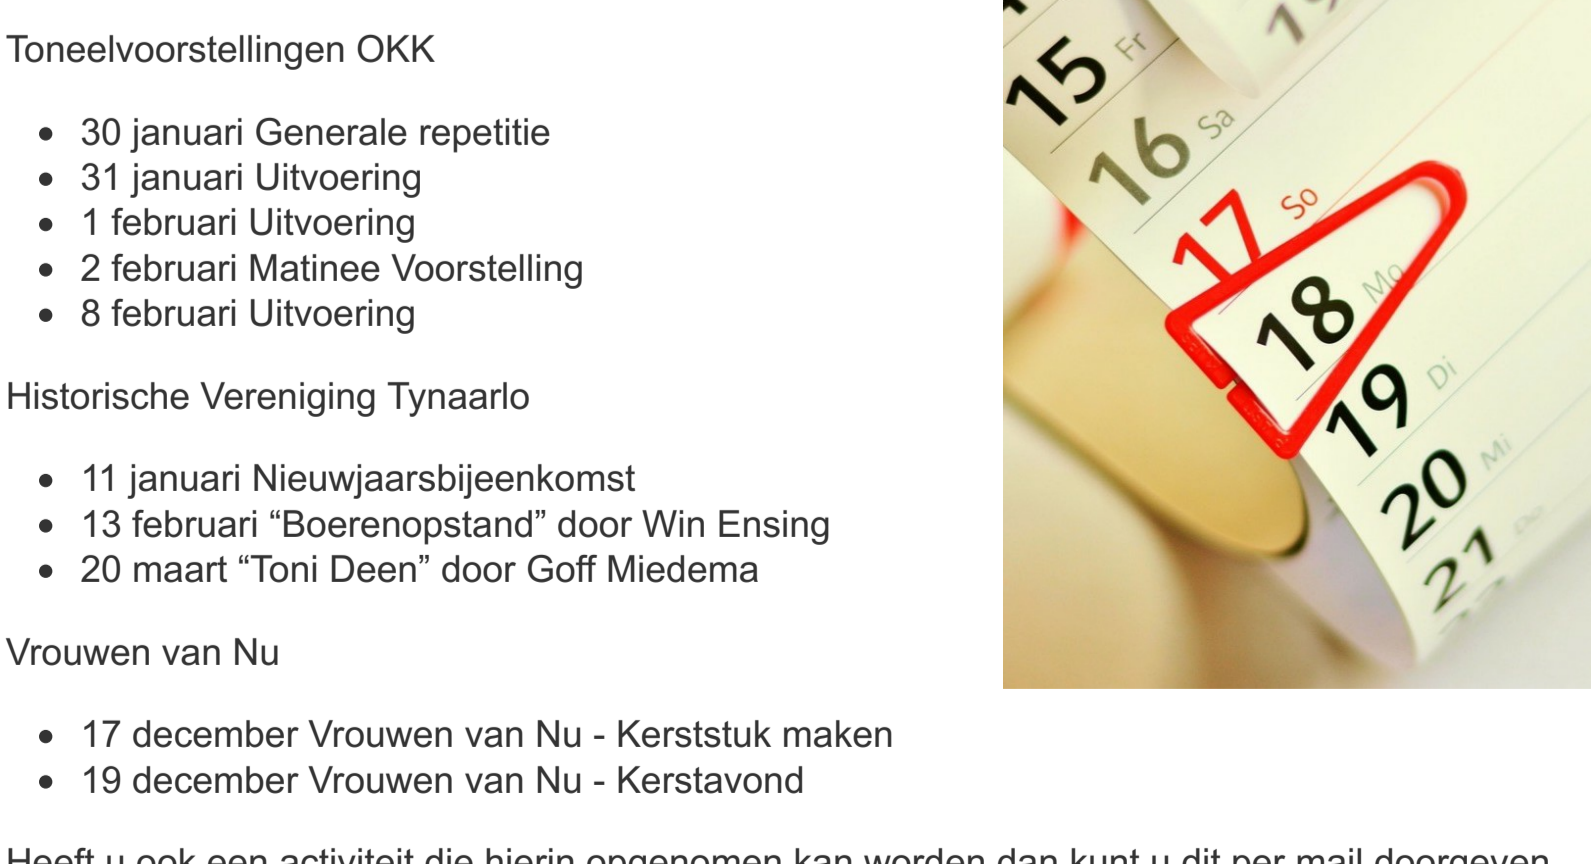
Toneelvoorstellingen OKK

- 30 januari Generale repetitie
- 31 januari Uitvoering
- 1 februari Uitvoering
- 2 februari Matinee Voorstelling
- 8 februari Uitvoering

Historische Vereniging Tynaarlo

- 11 januari Nieuwjaarsbijeenkomst
- 13 februari “Boerenopstand” door Win Ensing
- 20 maart “Toni Deen” door Goff Miedema

Vrouwen van Nu

- 17 december Vrouwen van Nu - Kerststuk maken
- 19 december Vrouwen van Nu - Kerstavond

15 Fr
16 Sa
17 So
18 Mo
19 Di
20 Mi
21

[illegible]